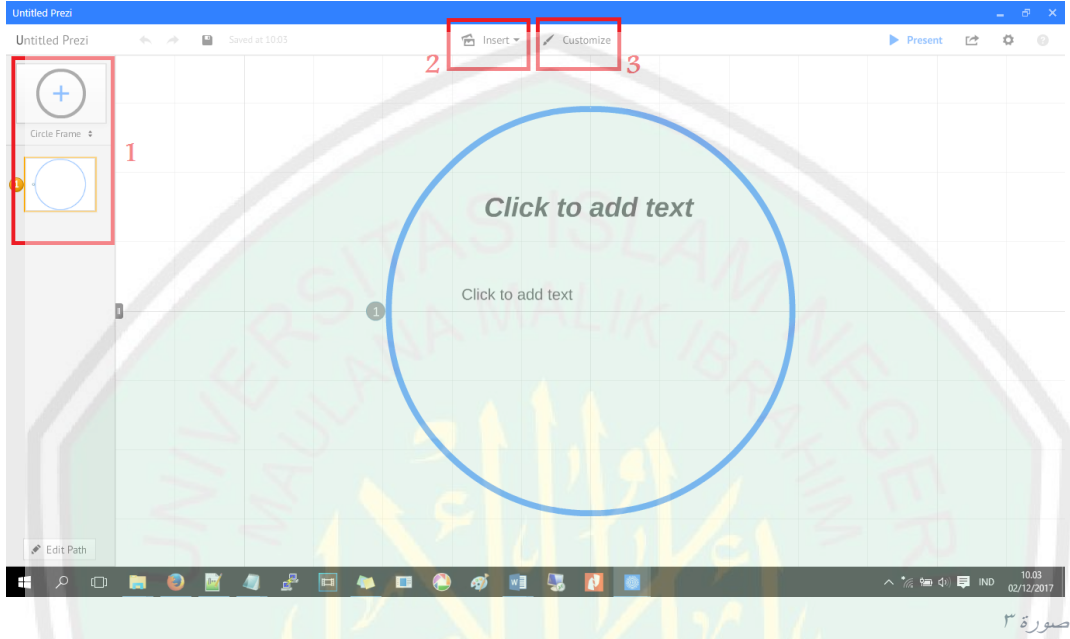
Untitled Prezi

Untitled Prezi Saved at 10:03 Insert Customize Present

2 3

Circle Frame

1

Click to add text

Click to add text

1

UNIVERSITAS ISLAM NEGERI MAULANA MALIK IBRAHIM

Edit Path

IND 10.03 02/12/2017

صورة ٣